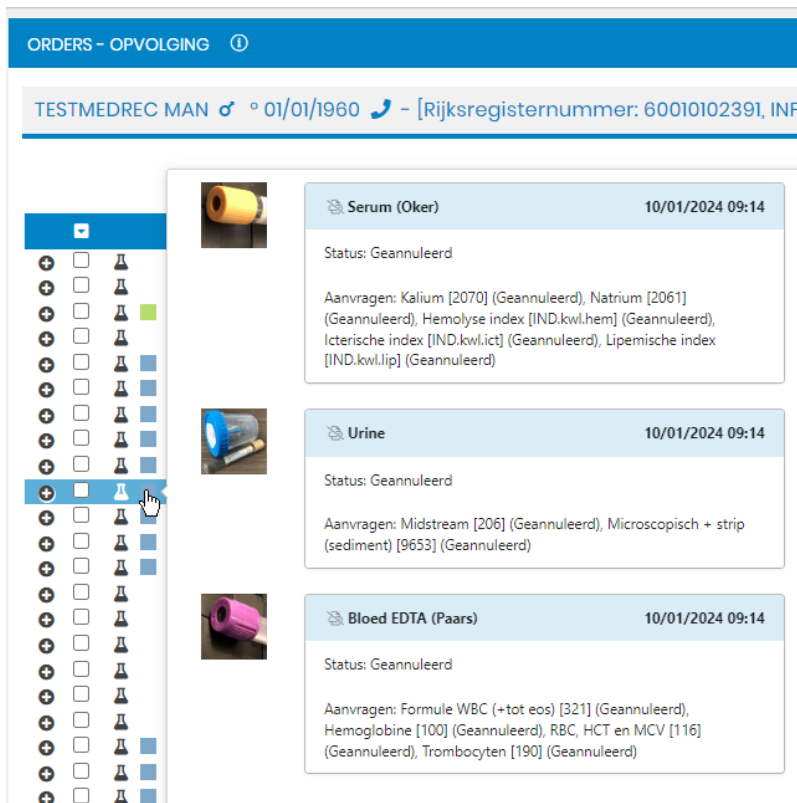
ORDERS - OPVOLGING

TESTMEDREC MAN ♂ ° 01/01/1960 - [Rijksregisternummer: 60010102391, INF

Serum (Oker) 10/01/2024 09:14

Status: Geannuleerd

Aanvragen: Kalium [2070] (Geannuleerd), Natrium [2061] (Geannuleerd), Hemolyse index [IND.kwl.hem] (Geannuleerd), Icterische index [IND.kwl.ict] (Geannuleerd), Lipemische index [IND.kwl.lip] (Geannuleerd)

Urine 10/01/2024 09:14

Status: Geannuleerd

Aanvragen: Midstream [206] (Geannuleerd), Microscopisch + strip (sediment) [9653] (Geannuleerd)

Bloed EDTA (Paars) 10/01/2024 09:14

Status: Geannuleerd

Aanvragen: Formule WBC (+tot eos) [321] (Geannuleerd), Hemoglobine [100] (Geannuleerd), RBC, HCT en MCV [116] (Geannuleerd), Trombocyten [190] (Geannuleerd)